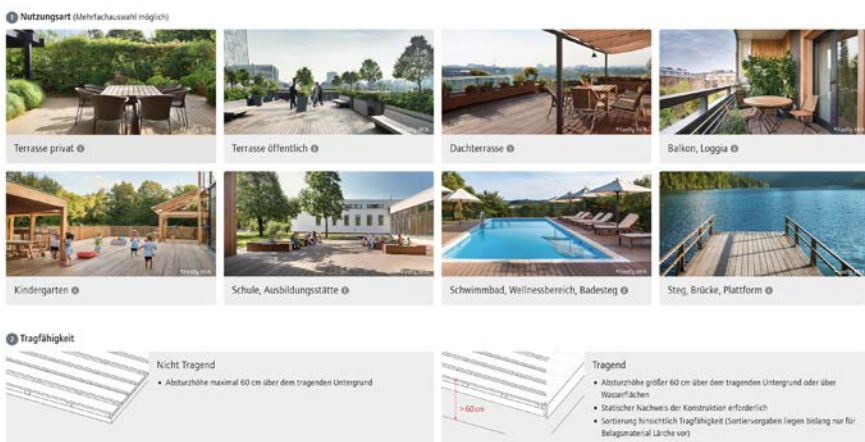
1 Nutzungsart (Mehrfachauswahl möglich)

Terrasse privat

Terrasse öffentlich

Dachterrasse

Balkon, Loggia

Kindergarten

Schule, Ausbildungsstätte

Schwimmbad, Wellnessbereich, Badesteg

Steg, Brücke, Plattform

2 Tragfähigkeit

Nicht Tragend

• Absturzhöhe maximal 60 cm über dem tragenden Untergrund

>60cm

Tragend

• Absturzhöhe größer 60 cm über dem tragenden Untergrund oder über Wasserflächen

• Statischer Nachweis der Konstruktion erforderlich

• Sortierung hinsichtlich Tragfähigkeit (Sortiervorgaben liegen bislang nur für Belagsmaterial Lärche vor)